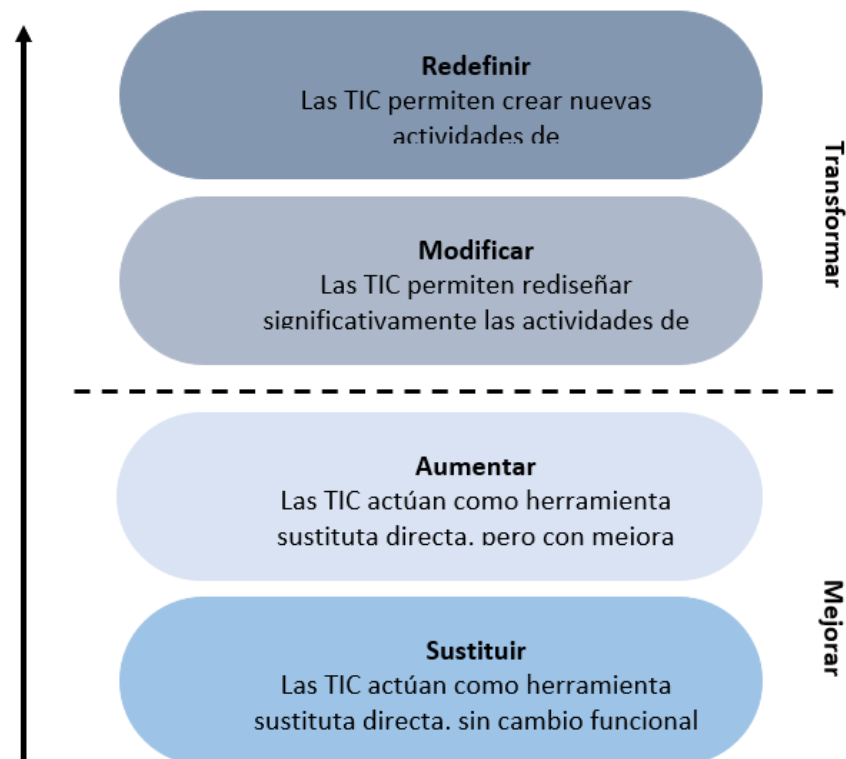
Redefinir
Las TIC permiten crear nuevas actividades de

Modificar
Las TIC permiten rediseñar significativamente las actividades de

Transformar

Aumentar
Las TIC actúan como herramienta sustituta directa, pero con mejora

Sustituir
Las TIC actúan como herramienta sustituta directa, sin cambio funcional

Mejorar